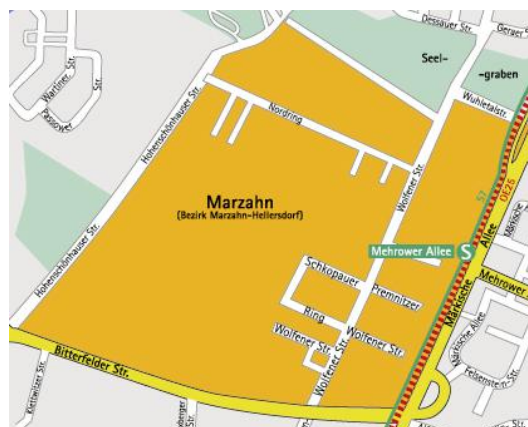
Dessauer Str.
Gerae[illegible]
Seel-
-graben
Wuhletalstr.
Wartiner Str.
Passower Str.
Hohenschönhauser Str.
Nordring
Marzahn
(Bezirk Marzahn-Hellersdorf)
Wolfener Str.
Mehrower Allee
S
S7
B158
Märkische Allee
Mehrower
Schkopauer
Premnitzer
Ring
Wolfener Str.
Wolfener Str.
Wolfener Str.
Hohenschönhauser Str.
Bitterfelder Str.
Märkische Allee
Felsenste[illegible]
Klettwitzer Str.
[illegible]ehner Str.
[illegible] Str.